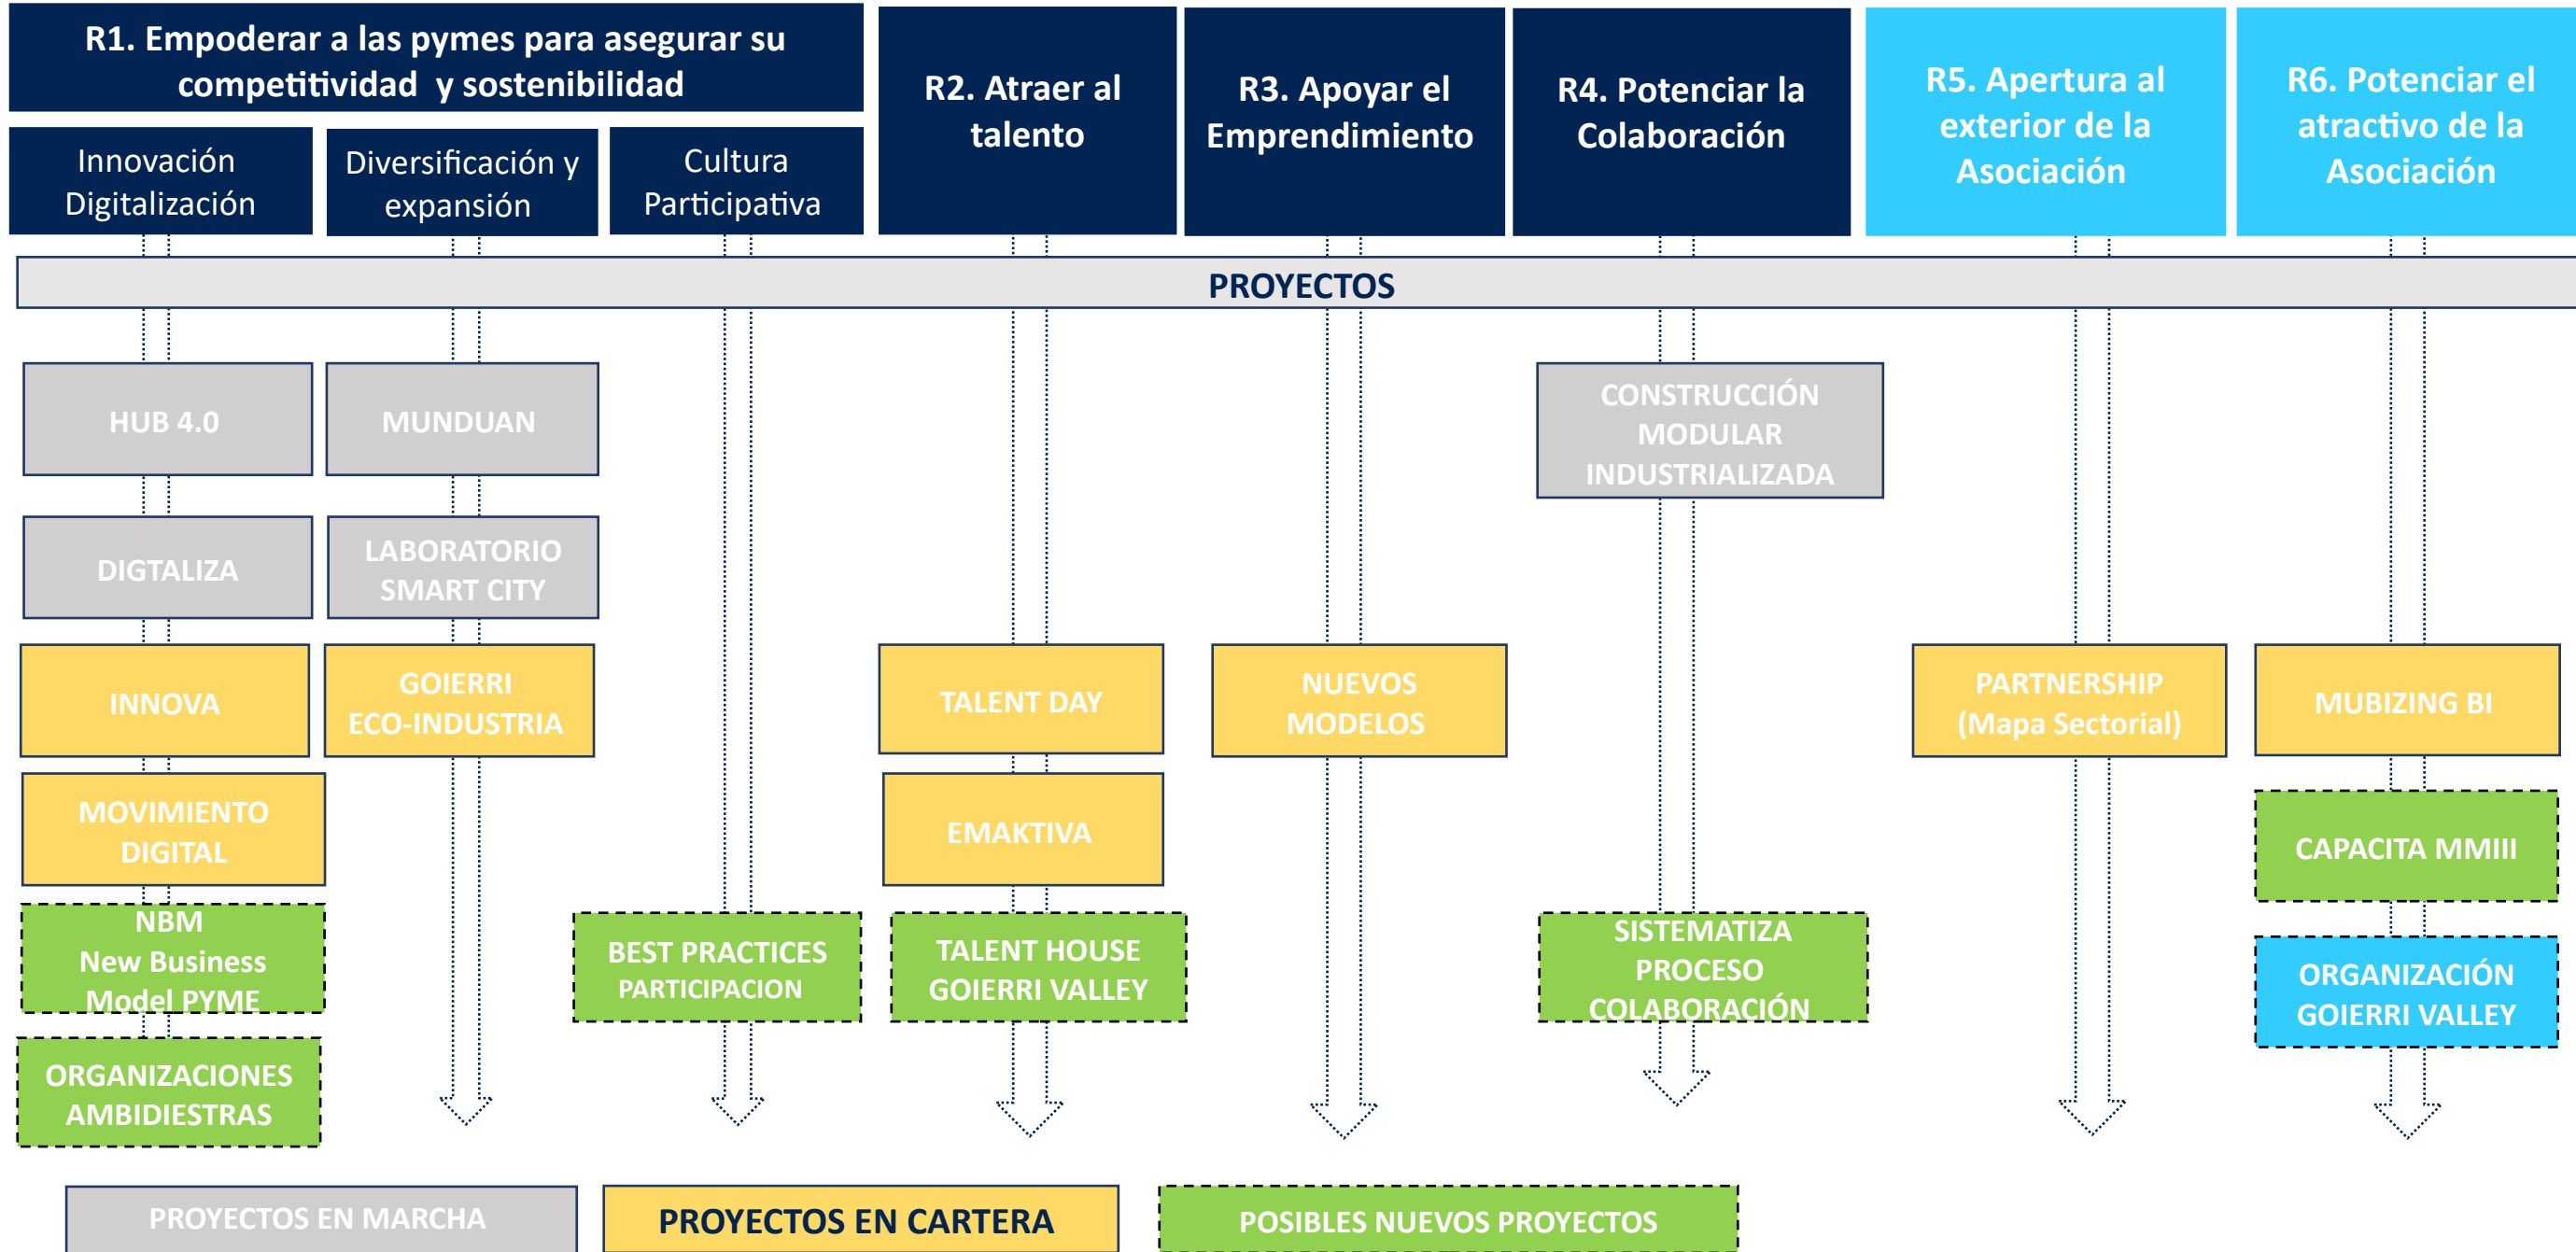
R1. Empoderar a las pymes para asegurar su competitividad y sostenibilidad

Innovación Digitalización

Diversificación y expansión

Cultura Participativa

R2. Atraer al talento

R3. Apoyar el Emprendimiento

R4. Potenciar la Colaboración

R5. Apertura al exterior de la Asociación

R6. Potenciar el atractivo de la Asociación

PROYECTOS

HUB 4.0

MUNDUAN

CONSTRUCCIÓN MODULAR INDUSTRIALIZADA

DIGTALIZA

LABORATORIO SMART CITY

INNOVA

GOIERRI ECO-INDUSTRIA

TALENT DAY

NUEVOS MODELOS

PARTNERSHIP (Mapa Sectorial)

MUBIZING BI

MOVIMIENTO DIGITAL

EMAKTIVA

CAPACITA MMIII

NBM New Business Model PYME

BEST PRACTICES PARTICIPACION

TALENT HOUSE GOIERRI VALLEY

SISTEMATIZA PROCESO COLABORACIÓN

ORGANIZACIÓN GOIERRI VALLEY

ORGANIZACIONES AMBIDIESTRAS

PROYECTOS EN MARCHA

PROYECTOS EN CARTERA

POSIBLES NUEVOS PROYECTOS